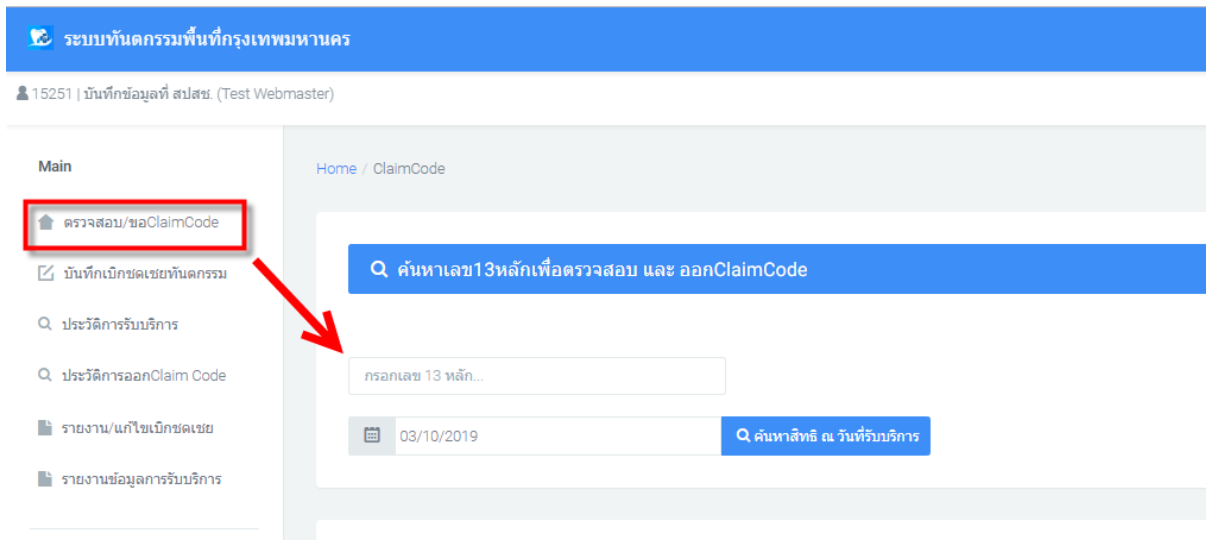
ระบบทันตกรรมพื้นที่กรุงเทพมหานคร

15251 | บันทึกข้อมูลที่ สปสช. (Test Webmaster)

Main

ตรวจสอบ/ขอClaimCode

บันทึกเบิกชดเชยทันตกรรม

ประวัติการรับบริการ

ประวัติการออกClaim Code

รายงาน/แก้ไขเบิกชดเชย

รายงานข้อมูลการรับบริการ

Home / ClaimCode

ค้นหาเลข13หลักเพื่อตรวจสอบ และ ออกClaimCode

กรอกเลข 13 หลัก...

03/10/2019

ค้นหาสิทธิ ณ วันที่รับบริการ